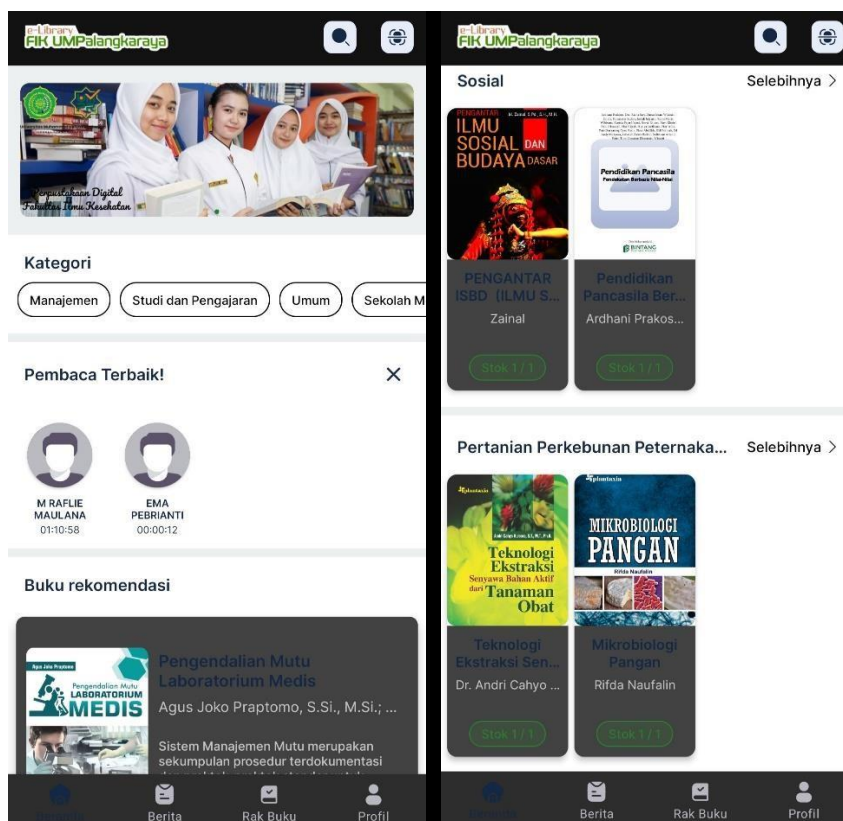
e-Library
FIK UMPalangkaraya

Perpustakaan Digital
Fakultas Ilmu Kesehatan

Kategori

Manajemen | Studi dan Pengajaran | Umum | Sekolah M

Pembaca Terbaik!

M RAFLIE MAULANA
01:10:58

EMA PEBRIANTI
00:00:12

Buku rekomendasi

Agus Joko Praptomo
Pengendalian Mutu
LABORATORIUM
MEDIS

Pengendalian Mutu Laboratorium Medis

Agus Joko Praptomo, S.Si., M.Si.; ...

Sistem Manajemen Mutu merupakan sekumpulan prosedur terdokumentasi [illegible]

Beranda
Berita
Rak Buku
Profil

e-Library
FIK UMPalangkaraya

Sosial

Selebihnya >

PENGANTAR
ILMU
SOSIAL DAN
BUDAYA DASAR

Pendidikan Pancasila
Pendidikan Berbasis Nilai-Nilai

BINTANG

PENGANTAR ISBD (ILMU S...

Zainal

Stok 1 / 1

Pendidikan Pancasila Ber...

Ardhani Prakos...

Stok 1 / 1

Pertanian Perkebunan Peternaka...

Selebihnya >

plantaxia

Teknologi
Ekstraksi
Senyawa Bahan Aktif
dari Tanaman
Obat

plantaxia

MIKROBIOLOGI
PANGAN

Rifda Naufalin

Teknologi Ekstraksi Sen...

Dr. Andri Cahyo ...

Stok 1 / 1

Mikrobiologi Pangan

Rifda Naufalin

Stok 1 / 1

Beranda
Berita
Rak Buku
Profil